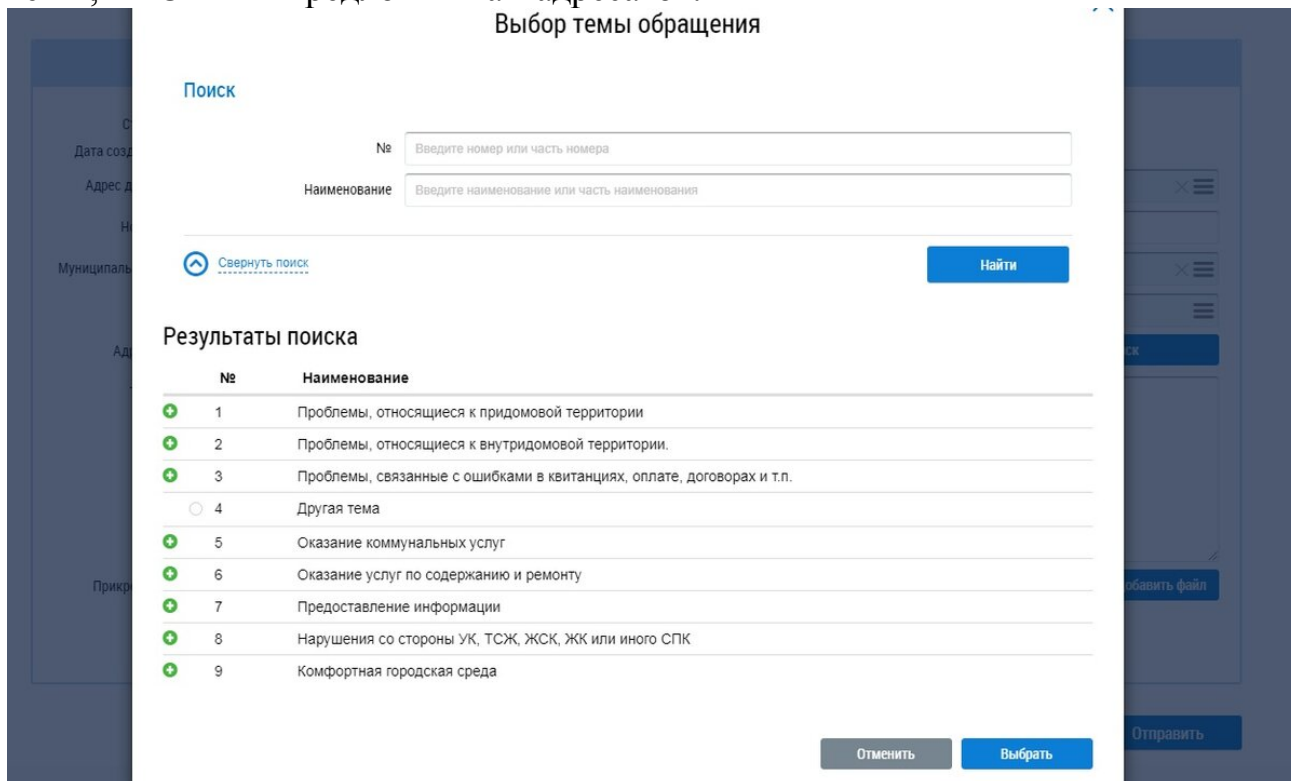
Выбор темы обращения

Поиск

№ Введите номер или часть номера

Наименование Введите наименование или часть наименования

Свернуть поиск

Найти

Результаты поиска

| № | Наименование |
|---|---|
| 1 | Проблемы, относящиеся к придомовой территории |
| 2 | Проблемы, относящиеся к внутридомовой территории. |
| 3 | Проблемы, связанные с ошибками в квитанциях, оплате, договорах и т.п. |
| 4 | Другая тема |
| 5 | Оказание коммунальных услуг |
| 6 | Оказание услуг по содержанию и ремонту |
| 7 | Предоставление информации |
| 8 | Нарушения со стороны УК, ТСЖ, ЖСК, ЖК или иного СПК |
| 9 | Комфортная городская среда |

Отменить Выбрать

Дата созд
Адрес д
Муниципаль
Прикр
обавить файл
Отправить